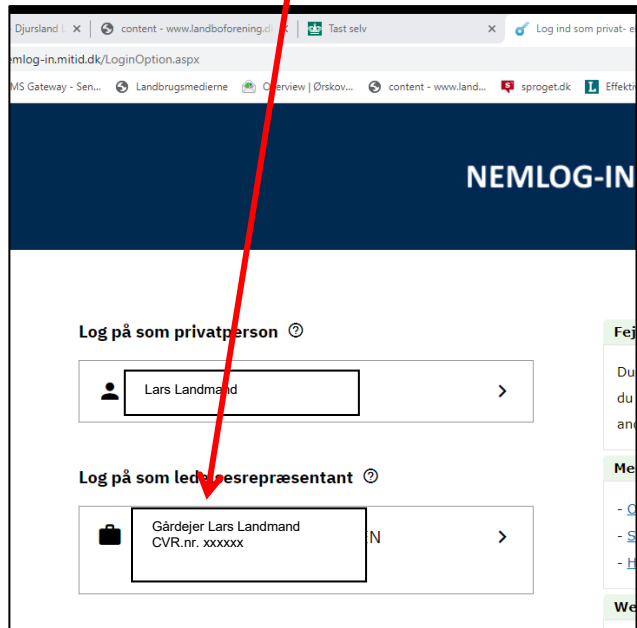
Djursland | ✕ | content - www.landboforening.dk ✕ | Tast selv ✕ | Log ind som privat- e

emlog-in.mitid.dk/LoginOption.aspx

MS Gateway - Sen... | Landbrugsmedierne | Overview | Ørskov... | content - www.land... | sproget.dk | Effekti

NEMLOG-IN

Log på som privatperson ⓘ

Lars Landmand

Log på som ledelsesrepræsentant ⓘ

Gårdejer Lars Landmand
CVR.nr. xxxxxx

N

Fej

Du
du
an

Me

- C
- S
- H

We